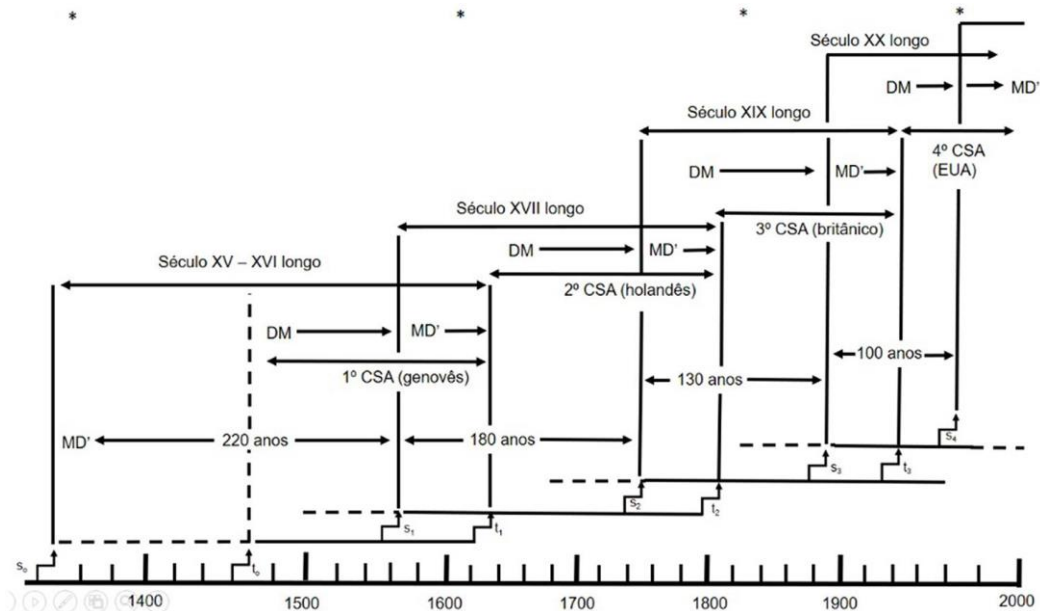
*
*
*
*

Século XX longo

DM → MD'

Século XIX longo

DM → MD' →

4º CSA (EUA)

Século XVII longo

3º CSA (britânico)

DM → MD' →

Século XV – XVI longo

2º CSA (holandês)

DM → MD'

1º CSA (genovês)

100 anos

130 anos

MD' 220 anos

180 anos

$s_4$

$s_3$

$t_3$

$s_2$

$t_2$

$s_1$

$t_1$

$s_0$

$t_0$

1400 1500 1600 1700 1800 1900 2000